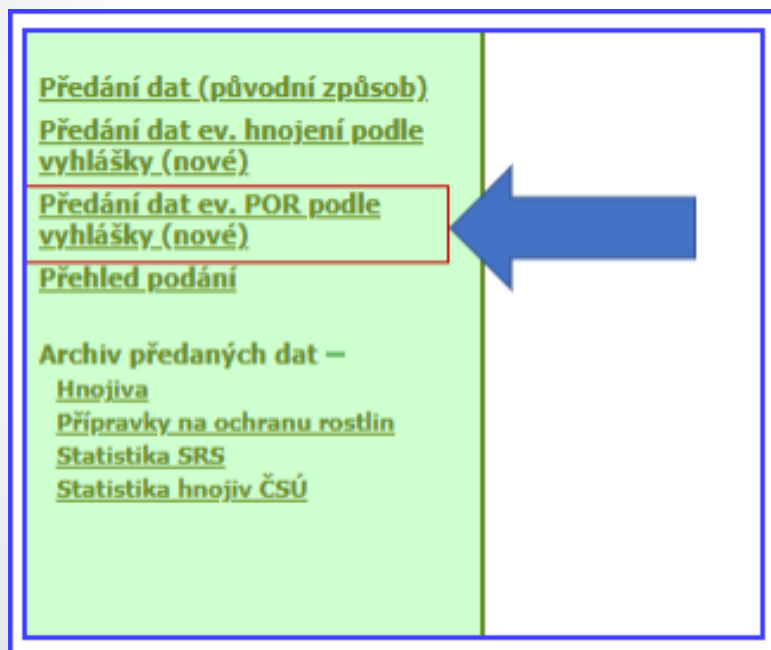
Předání dat (původní způsob)
Předání dat ev. hnojení podle vyhlášky (nové)
Předání dat ev. POR podle vyhlášky (nové)
Přehled podání

Archiv předaných dat –
Hnojiva
Přípravky na ochranu rostlin
Statistika SRS
Statistika hnojiv ČSÚ